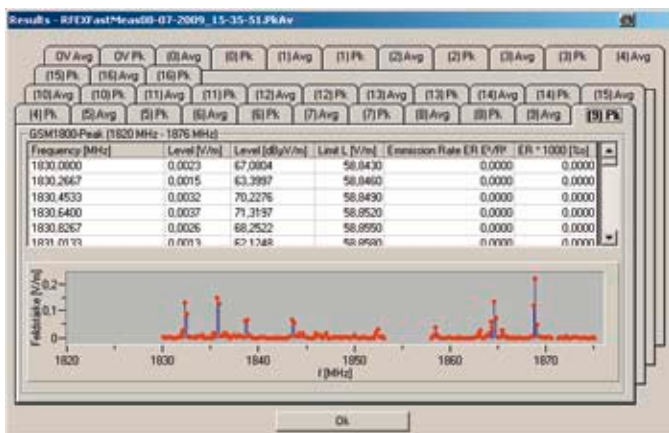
Results - RFEXFastMeas08-07-2009_15-35-51.PkAv

OV Avg | OV Pk | (0) Avg | (0) Pk | (1) Avg | (1) Pk | (2) Avg | (2) Pk | (3) Avg | (3) Pk | (4) Avg

(15) Pk | (16) Avg | (16) Pk

(10) Avg | (10) Pk | (11) Avg | (11) Pk | (12) Avg | (12) Pk | (13) Avg | (13) Pk | (14) Avg | (14) Pk | (15) Avg

(4) Pk | (5) Avg | (5) Pk | (6) Avg | (6) Pk | (7) Avg | (7) Pk | (8) Avg | (8) Pk | (9) Avg | (9) Pk

GSM1800-Peak (1820 MHz - 1876 MHz)

| Frequency [MHz] | Level [V/m] | Level [dBµV/m] | Limit L [V/m] | Emmision Rate ER E²/E² | ER * 1000 [So] |
|---|---|---|---|---|---|
| 1830,0000 | 0,0023 | 67,0804 | 58,0430 | 0,0000 | 0,0000 |
| 1830,2667 | 0,0015 | 63,3997 | 58,0460 | 0,0000 | 0,0000 |
| 1830,4533 | 0,0032 | 70,2276 | 58,0490 | 0,0000 | 0,0000 |
| 1830,6400 | 0,0037 | 71,3197 | 58,0520 | 0,0000 | 0,0000 |
| 1830,8267 | 0,0026 | 68,2522 | 58,0550 | 0,0000 | 0,0000 |
| 1831,0133 | 0,0013 | 62,1248 | 58,0580 | 0,0000 | 0,0000 |

Feldstärke [V/m]
0,2
0,1
0
1820 1830 1840 1850 1860 1870
f [MHz]

Ok